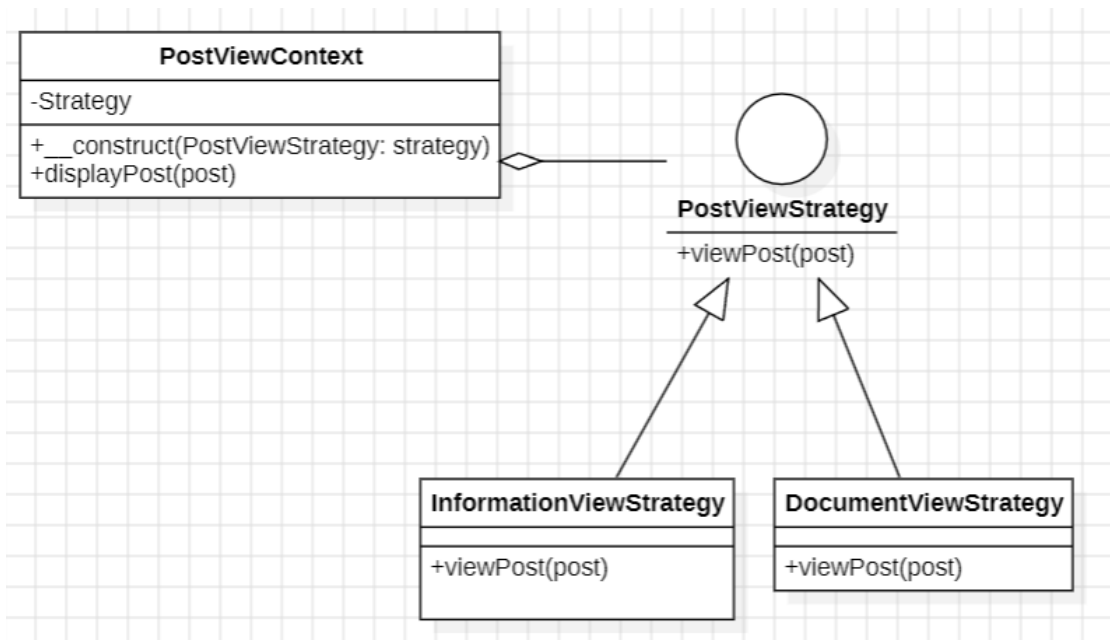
PostViewContext

-Strategy

+__construct(PostViewStrategy: strategy)
+displayPost(post)

PostViewStrategy

+viewPost(post)

InformationViewStrategy

+viewPost(post)

DocumentViewStrategy

+viewPost(post)